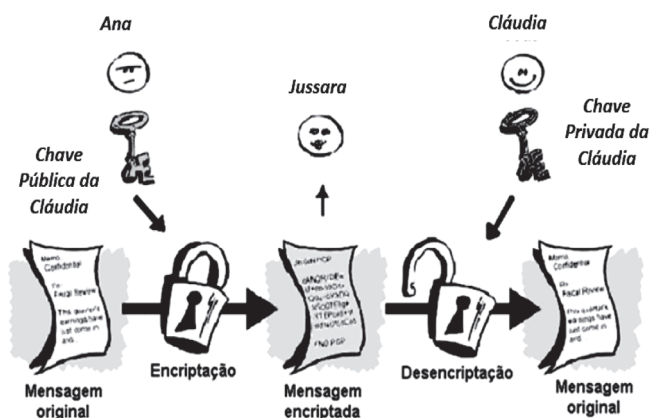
Ana

Cláudia

Jussara

Chave Pública da Cláudia

Chave Privada da Cláudia

Memo
Confidential

To:
Fiscal Review

This quarter's earnings have just come in and

BEGIN PGP

END PGP

Memo
Confidential

To:
Fiscal Review

This quarter's earnings have just come in and

Encriptação

Desencriptação

Mensagem original

Mensagem encriptada

Mensagem original